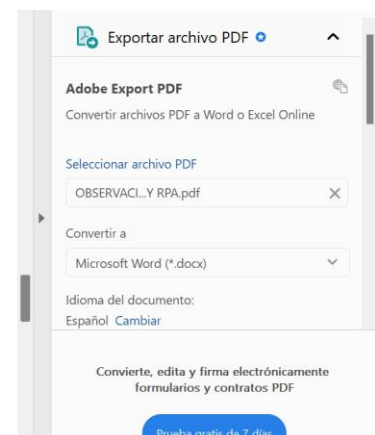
Exportar archivo PDF

Adobe Export PDF

Convertir archivos PDF a Word o Excel Online

Seleccionar archivo PDF

OBSERVACI...Y RPA.pdf

Convertir a

Microsoft Word (*.docx)

Idioma del documento:

Español Cambiar

Convierte, edita y firma electrónicamente formularios y contratos PDF

Prueba gratis de 7 días